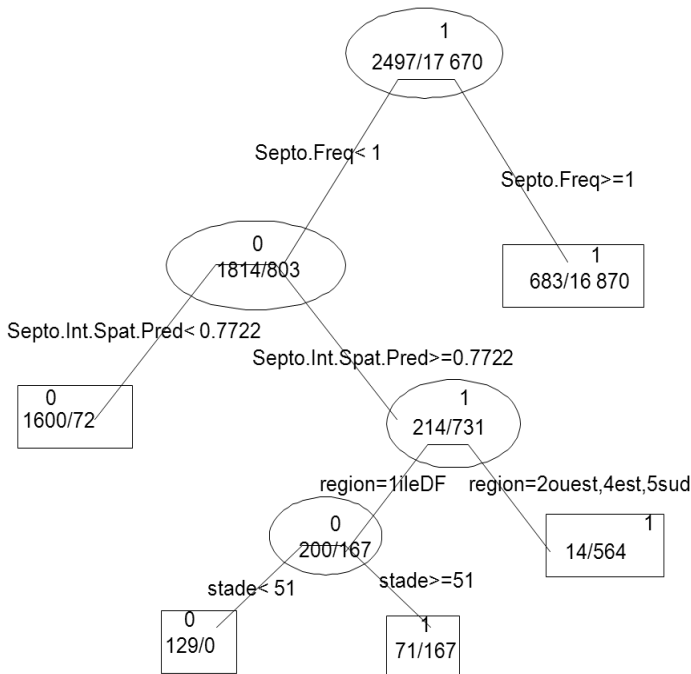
1
2497/17 670

Septo.Freq< 1

Septo.Freq>=1

0
1814/803

1
683/16 870

Septo.Int.Spat.Pred< 0.7722

Septo.Int.Spat.Pred>=0.7722

0
1600/72

1
214/731

region=1ileDF

region=2ouest,4est,5sud

0
200/167

1
14/564

stade< 51

stade>=51

0
129/0

1
71/167